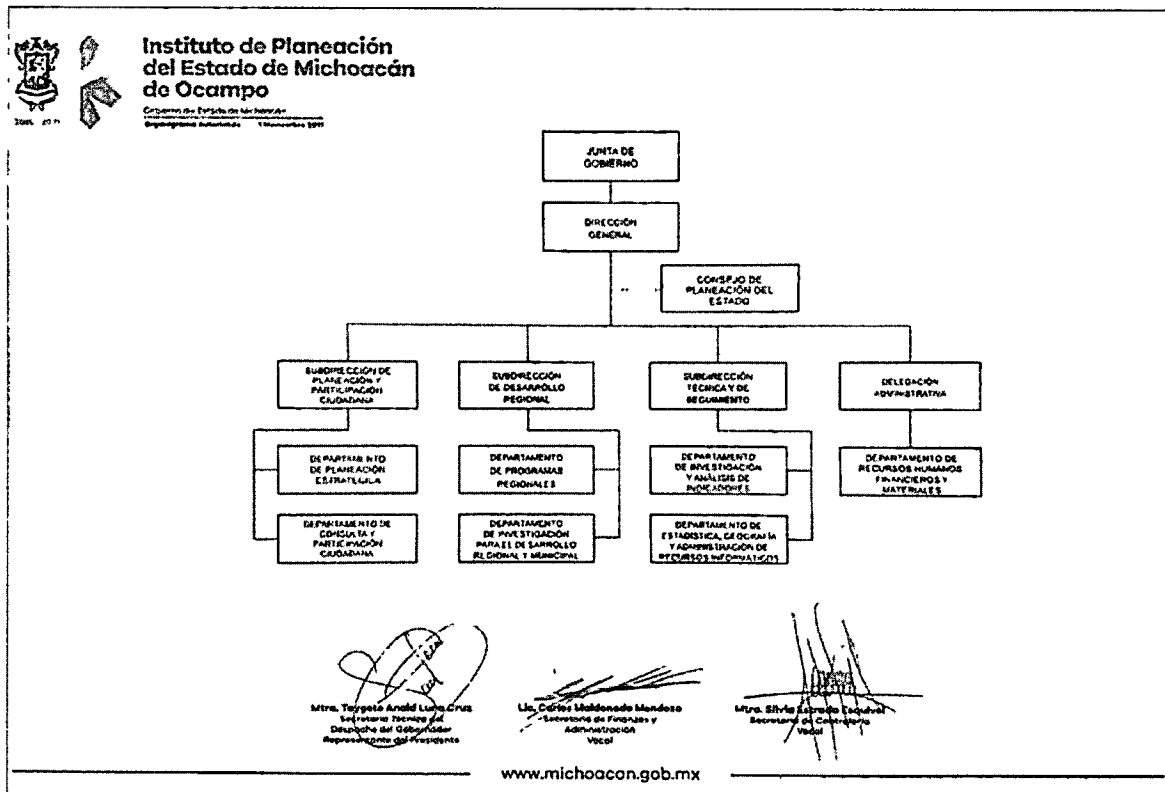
2015 - 2021

Instituto de Planeación del Estado de Michoacán de Ocampo

Gobierno de Estado de Michoacán

Organigrama Autorizado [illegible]

JUNTA DE GOBIERNO

DIRECCIÓN GENERAL

CONSEJO DE PLANEACIÓN DEL ESTADO

SUBDIRECCIÓN DE PLANEACIÓN Y PARTICIPACIÓN CIUDADANA

SUBDIRECCIÓN DE DESARROLLO REGIONAL

SUBDIRECCIÓN TÉCNICA Y DE SEGUIMIENTO

DELEGACIÓN ADMINISTRATIVA

DEPARTAMENTO DE PLANEACIÓN ESTRATÉGICA

DEPARTAMENTO DE PROGRAMAS REGIONALES

DEPARTAMENTO DE INVESTIGACIÓN Y ANÁLISIS DE INDICADORES

DEPARTAMENTO DE RECURSOS HUMANOS FINANCIEROS Y MATERIALES

DEPARTAMENTO DE CONSULTA Y PARTICIPACIÓN CIUDADANA

DEPARTAMENTO DE INVESTIGACIÓN PARA EL DESARROLLO REGIONAL Y MUNICIPAL

DEPARTAMENTO DE ESTADÍSTICA, GEOGRAFÍA Y ADMINISTRACIÓN DE RECURSOS INFORMÁTICOS

Mtra. Taygete Anaid Luna Cruz
Secretaria Técnica del Despacho del Gobernador
Representante del Presidente

Lic. Carlos Maldonado Mendoza
Secretario de Finanzas y Administración
Vocal

Mtra. Silvia Estrada Esquivel
Secretaria de Contraloría
Vocal

www.michoacan.gob.mx